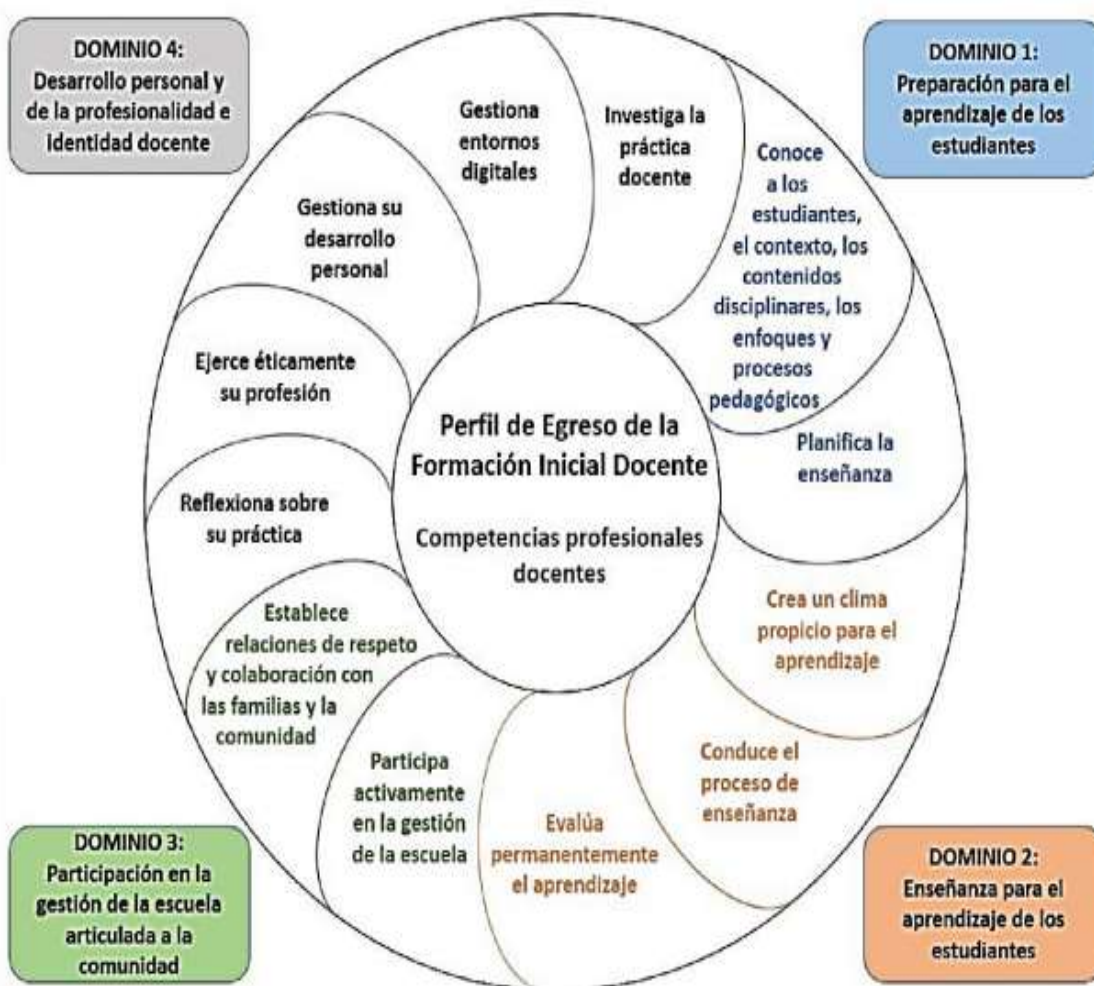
DOMINIO 4:
Desarrollo personal y de la profesionalidad e identidad docente

DOMINIO 1:
Preparación para el aprendizaje de los estudiantes

Gestiona entornos digitales

Investiga la práctica docente

Conoce a los estudiantes, el contexto, los contenidos disciplinares, los enfoques y procesos pedagógicos

Gestiona su desarrollo personal

Ejerce éticamente su profesión

Perfil de Egreso de la Formación Inicial Docente

Competencias profesionales docentes

Planifica la enseñanza

Reflexiona sobre su práctica

Establece relaciones de respeto y colaboración con las familias y la comunidad

Crea un clima propicio para el aprendizaje

Participa activamente en la gestión de la escuela

Conduce el proceso de enseñanza

Evalúa permanentemente el aprendizaje

DOMINIO 3:
Participación en la gestión de la escuela articulada a la comunidad

DOMINIO 2:
Enseñanza para el aprendizaje de los estudiantes